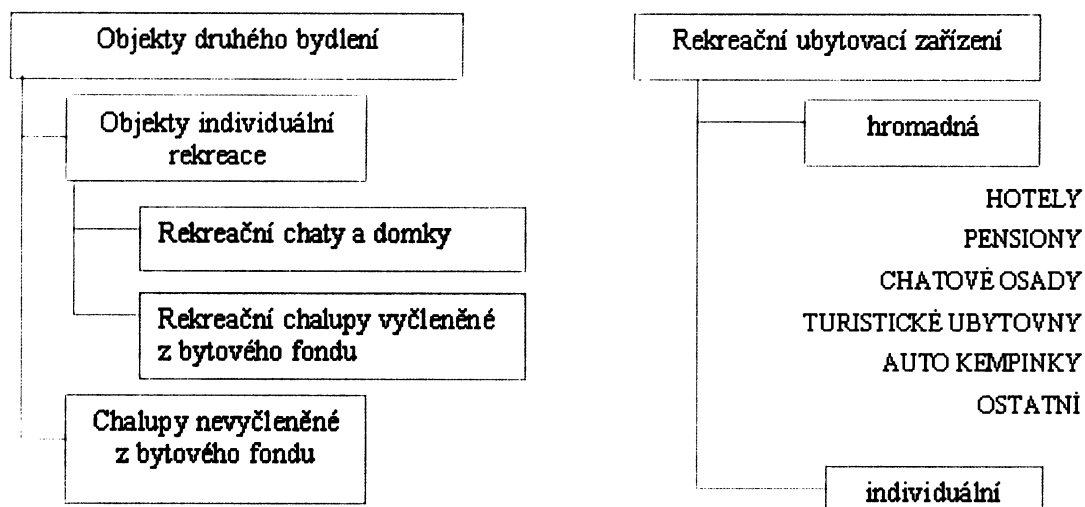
Objekty druhého bydlení

Objekty individuální rekreace

Rekreační chaty a domky

Rekreační chalupy vyčleněné z bytového fondu

Chalupy nevyčleněné z bytového fondu

Rekreační ubytovací zařízení

hromadná

HOTELY
PENSIONY
CHATOVÉ OSADY
TURISTICKÉ UBYTOVNY
AUTO KEMPINKY
OSTATNÍ

individuální